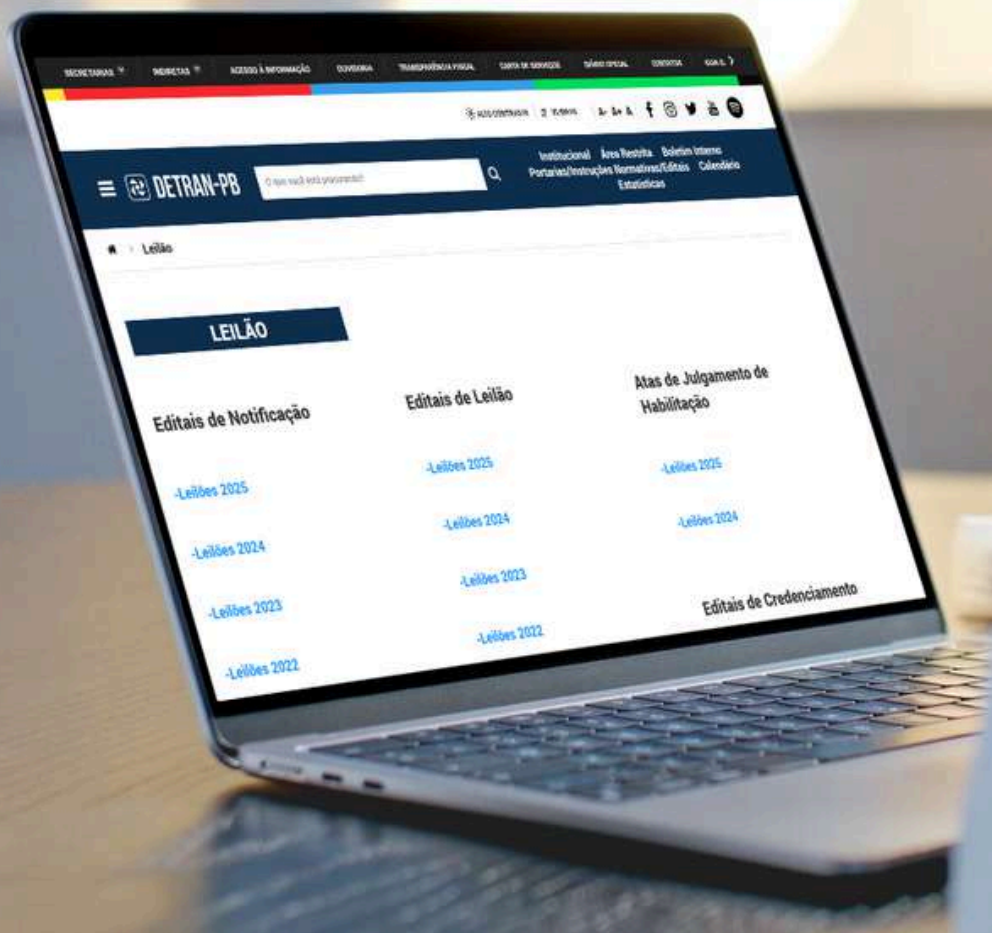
SECRETARIAS INDIRETAS ACESSO À INFORMAÇÃO OUVIDORIA TRANSPARÊNCIA FISCAL CARTA DE SERVIÇOS DIÁRIO OFICIAL CONTATOS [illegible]

ALTO CONTRASTE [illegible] A- A+ A

≡ DETRAN-PB O que você está procurando?

Institucional Área Restrita Boletim Interno Portarias/Instruções Normativas/Editais Calendário Estatísticas

Leilão

LEILÃO

Editais de Notificação

-Leilões 2025

-Leilões 2024

-Leilões 2023

-Leilões 2022

Editais de Leilão

-Leilões 2025

-Leilões 2024

-Leilões 2023

-Leilões 2022

Atas de Julgamento de Habilitação

-Leilões 2025

-Leilões 2024

Editais de Credenciamento